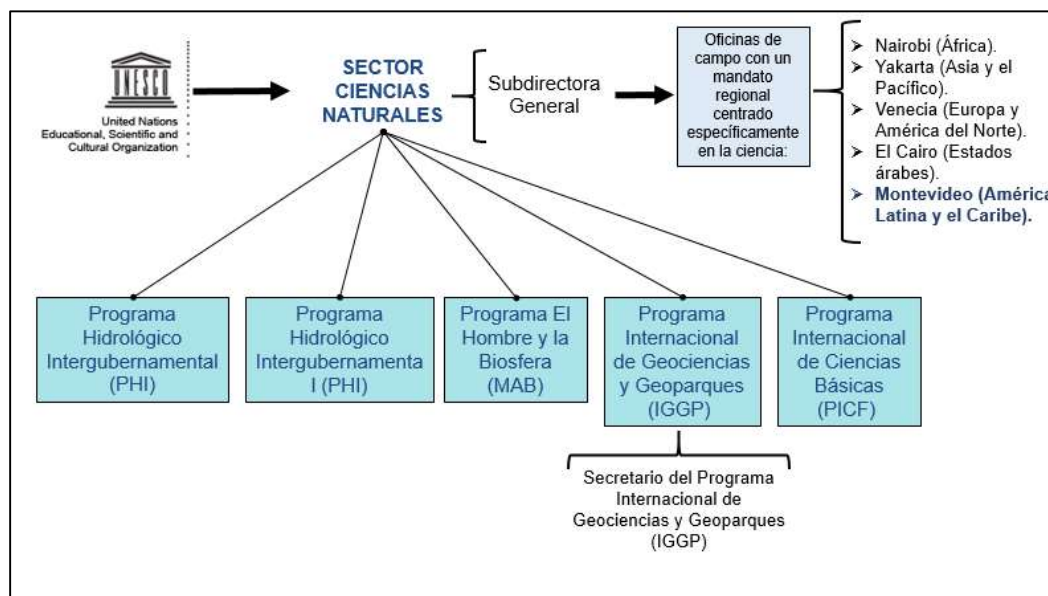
UNESCO
United Nations Educational, Scientific and Cultural Organization

SECTOR CIENCIAS NATURALES

Subdirectora General

Oficinas de campo con un mandato regional centrado específicamente en la ciencia:

- Nairobi (África).
- Yakarta (Asia y el Pacífico).
- Venecia (Europa y América del Norte).
- El Cairo (Estados árabes).
- Montevideo (América Latina y el Caribe).

Programa Hidrológico Intergubernamental (PHI)

Programa Hidrológico Intergubernamenta l (PHI)

Programa El Hombre y la Biosfera (MAB)

Programa Internacional de Geociencias y Geoparques (IGGP)

Programa Internacional de Ciencias Básicas (PICF)

Secretario del Programa Internacional de Geociencias y Geoparques (IGGP)